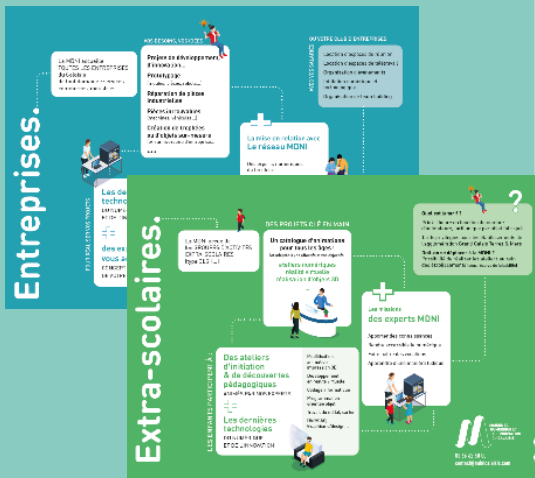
Entreprises.

VOS BESOINS, VOS IDÉES

Projets de développement, d'innovation...

Prototypage

Réparation de pièces industrielles

Fabrication en série

OUVERTS CLUB ENTREPRISES

La mise en relation avec Le réseau MDNI

Les dernières technologies

des experts vous accompagnent

Extra-scolaires.

DES PROJETS CLÉ EN MAIN

Un catalogue d'animations pour tous les âges

+

Les missions des experts MDNI

LES ENFANTS PARTICIPENT À :

Des ateliers d'initiation & de découvertes pédagogiques

+

Les dernières technologies

?